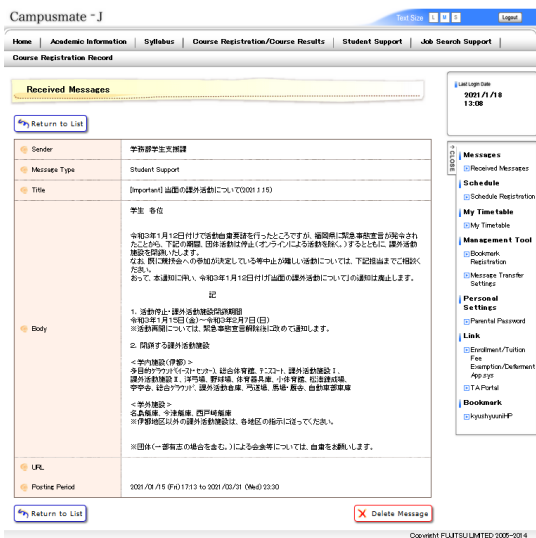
Campusmate -J

Text Size S M L

Logout

Home | Academic Information | Syllabus | Course Registration/Course Results | Student Support | Job Search Support | Course Registration Record

Received Messages

Last Login Date
2021/1/18
13:08

Return to List

| | |
|---|---|
| Sender | 学務部学生支援課 |
| Message Type | Student Support |
| Title | [Important] 当面の課外活動について(2021.1.15) |
| Body | 学生 各位<br><br>令和3年1月12日付けで緊急事態宣言を行ったところですが、福岡県に緊急事態宣言が発令されたことから、下記の期間、団体活動は停止(オンラインによる活動を除く。)するとともに、課外活動施設を閉鎖いたします。<br>なお、既に競技会への参加が決定している等中止が難しい活動については、下記担当までご相談ください。<br>おって、本通知に伴い、令和3年1月12日付け「当面の課外活動について」の通知は廃止します。<br><br>記<br><br>1. 活動停止・課外活動施設閉鎖期間<br>令和3年1月15日(金)〜令和3年2月7日(日)<br>※活動再開については、緊急事態宣言解除後に改めて通知します。<br><br>2. 閉鎖する課外活動施設<br><br>＜学内施設(伊都)＞<br>多目的グラウンド(イーストセンター)、総合体育館、テニスコート、課外活動施設Ⅰ、課外活動施設Ⅱ、洋弓場、野球場、体育器具庫、小体育館、松浪鋭城場、学甲会、総合グラウンド、課外活動会館、弓道場、馬場・厩舎、自動車置車庫<br><br>＜学外施設＞<br>名島艇庫、今津艇庫、西戸崎艇庫<br>※伊都地区以外の課外活動施設は、各地区の指示に従ってください。<br><br>※団体(一番有志の場合を含む。)による会食等については、自粛をお願いします。 |
| URL | |
| Posting Period | 2021/01/15 (Fri) 17:13 to 2021/03/31 (Wed) 23:30 |

Return to List

Delete Message

CLOSE

Messages
Received Messages
Schedule
Schedule Registration
My Timetable
My Timetable
Management Tool
Bookmark Registration
Message Transfer Settings
Personal Settings
Parental Password
Link
Enrollment/Tuition Fee Exemption/Deferment App.sys
T.A.Portal
Bookmark
kyushyuuniHP

Copyright FUJITSU LIMITED 2005-2014